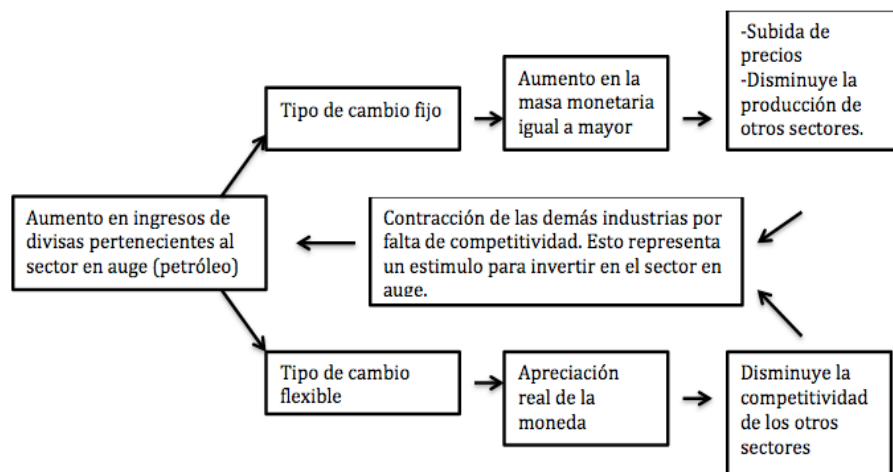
Aumento en ingresos de divisas pertenecientes al sector en auge (petróleo)

Tipo de cambio fijo

Aumento en la masa monetaria igual a mayor

-Subida de precios
-Disminuye la producción de otros sectores.

Contracción de las demás industrias por falta de competitividad. Esto representa un estimulo para invertir en el sector en auge.

Tipo de cambio flexible

Apreciación real de la moneda

Disminuye la competitividad de los otros sectores